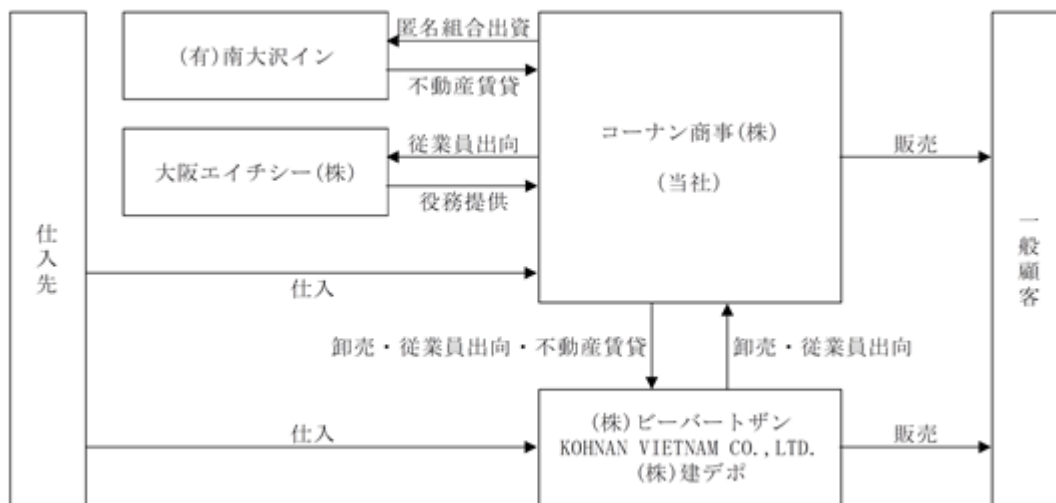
(有)南大沢イン

匿名組合出資

不動産賃貸

大阪エイチシー(株)

従業員出向

役務提供

コーナン商事(株)

(当社)

販売

仕入先

仕入

一般顧客

卸売・従業員出向・不動産賃貸

卸売・従業員出向

仕入

(株)ビーバートザン
KOHNAN VIETNAM CO.,LTD.
(株)建デポ

販売